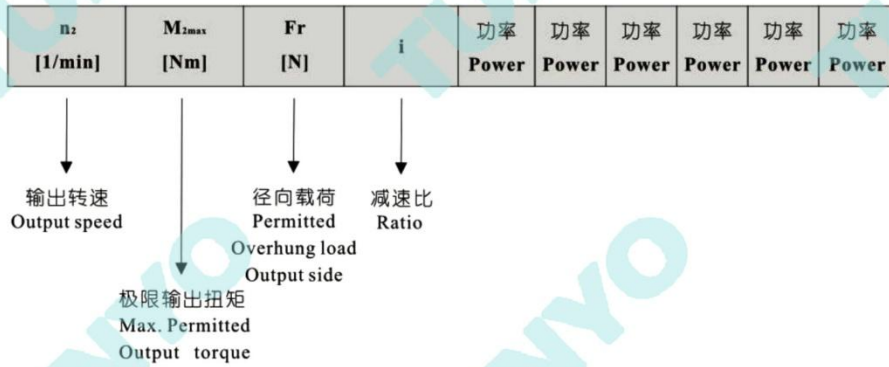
| $n_2$ [1/min] | $M_{2max}$ [Nm] | Fr [N] | i | 功率 Power | 功率 Power | 功率 Power | 功率 Power | 功率 Power | 功率 Power |
|---|---|---|---|---|---|---|---|---|---|

输出转速
Output speed

径向载荷
Permitted
Overhung load
Output side

减速比
Ratio

极限输出扭矩
Max. Permitted
Output torque